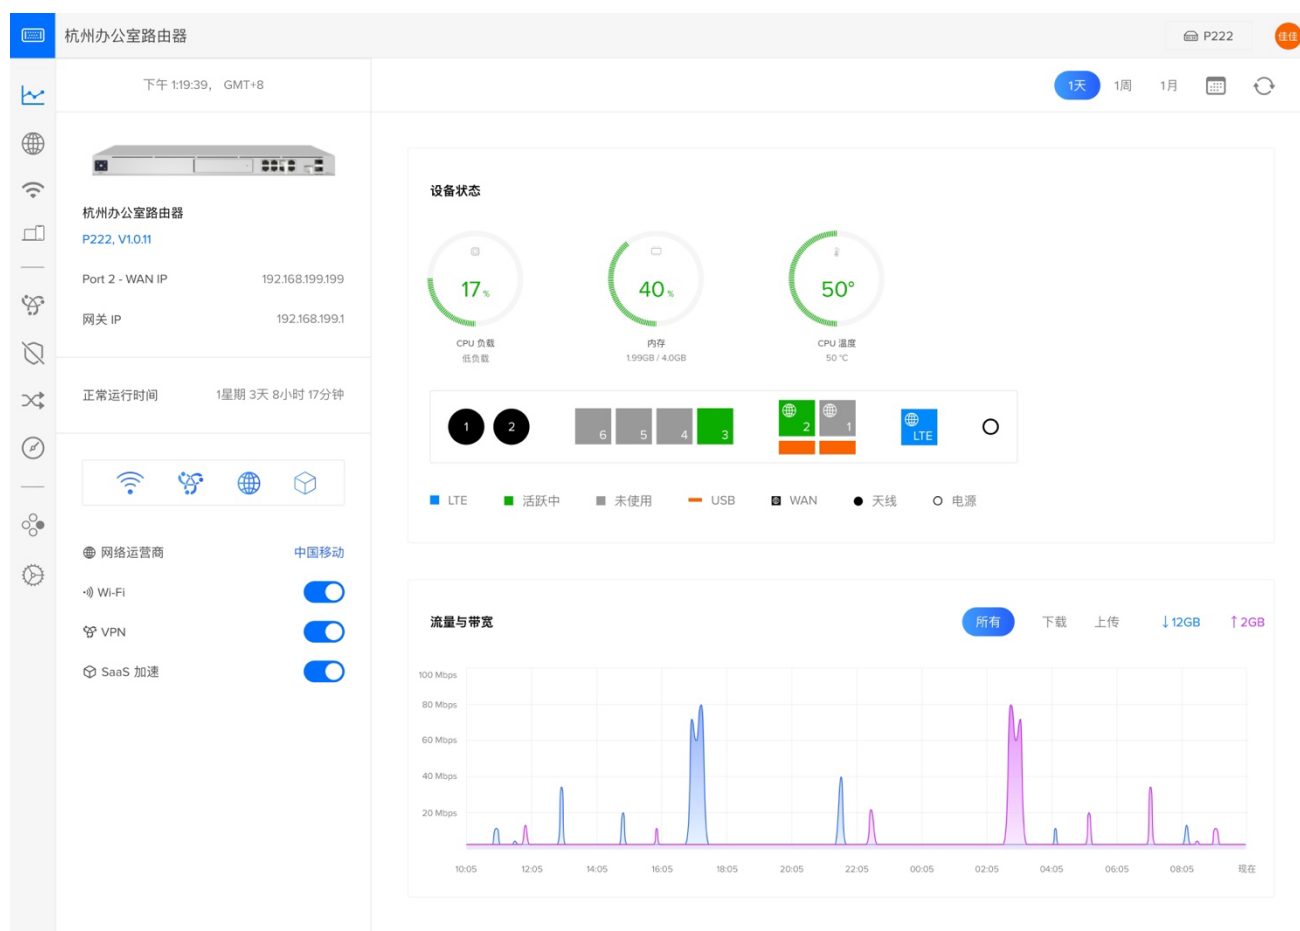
杭州办公室路由器

P222

佳佳

下午 1:19:39, GMT+8

1天 1周 1月

杭州办公室路由器
P222, V1.0.11

Port 2 - WAN IP 192.168.199.199

网关 IP 192.168.199.1

正常运行时间 1星期 3天 8小时 17分钟

网络运营商 中国移动

Wi-Fi

VPN

SaaS 加速

设备状态

17 %
CPU 负载
低负载

40 %
内存
1.99GB / 4.0GB

50°
CPU 温度
50 °C

1 2 6 5 4 3 2 1 LTE

LTE 活跃中 未使用 USB WAN 天线 电源

流量与带宽

所有 下载 上传 ↓12GB ↑2GB

100 Mbps
80 Mbps
60 Mbps
40 Mbps
20 Mbps

10:05 12:05 14:05 16:05 18:05 20:05 22:05 00:05 02:05 04:05 06:05 08:05 现在